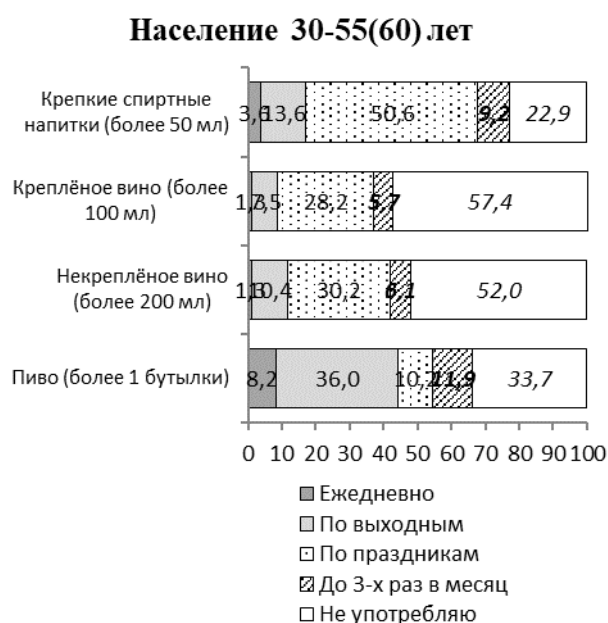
Население 30-55(60) лет

Крепкие спиртные напитки (более 50 мл)
3,6 13,6 50,6 9,2 22,9

Креплёное вино (более 100 мл)
1,3 7,5 28,2 5,7 57,4

Некреплёное вино (более 200 мл)
1,3 10,4 30,2 6,1 52,0

Пиво (более 1 бутылки)
8,2 36,0 10,2 11,9 33,7

0 10 20 30 40 50 60 70 80 90 100

Ежедневно
По выходным
По праздникам
До 3-х раз в месяц
Не употребляю